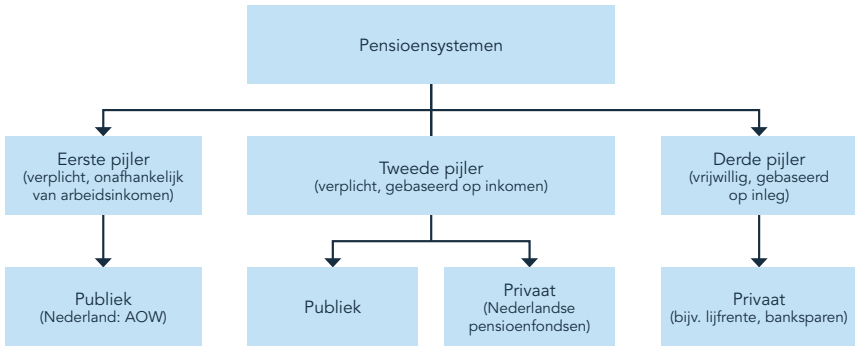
Pensioensystemen

Eerste pijler
(verplicht, onafhankelijk van arbeidsinkomen)

Tweede pijler
(verplicht, gebaseerd op inkomen)

Derde pijler
(vrijwillig, gebaseerd op inleg)

Publiek
(Nederland: AOW)

Publiek

Privaat
(Nederlandse pensioenfondsen)

Privaat
(bijv. lijfrente, banksparen)